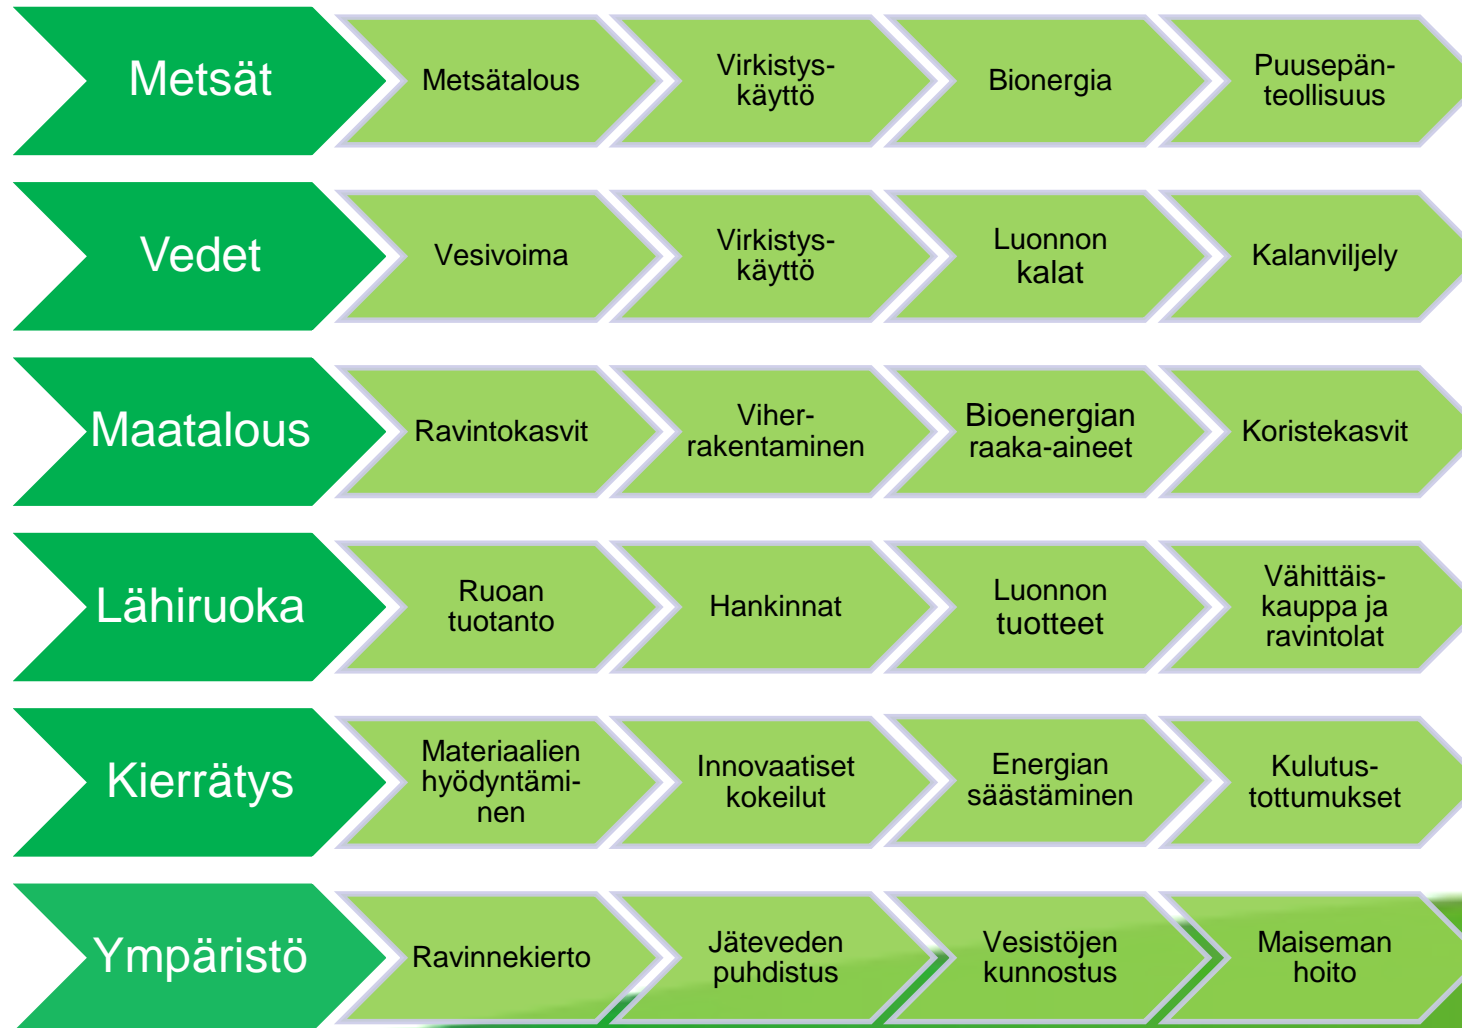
Metsät

Metsätalous

Virkistyskäyttö

Bionergia

Puusepänteollisuus

Vedet

Vesivoima

Virkistyskäyttö

Luonnon kalat

Kalanviljely

Maatalous

Ravintokasvit

Viherrakentaminen

Bioenergian raaka-aineet

Koristekasvit

Lähiruoka

Ruoan tuotanto

Hankinnat

Luonnon tuotteet

Vähittäiskauppa ja ravintolat

Kierrätys

Materiaalien hyödyntäminen

Innovaatiset kokeilut

Energian säästäminen

Kulutustottumukset

Ympäristö

Ravinnekierto

Jäteveden puhdistus

Vesistöjen kunnostus

Maiseman hoito